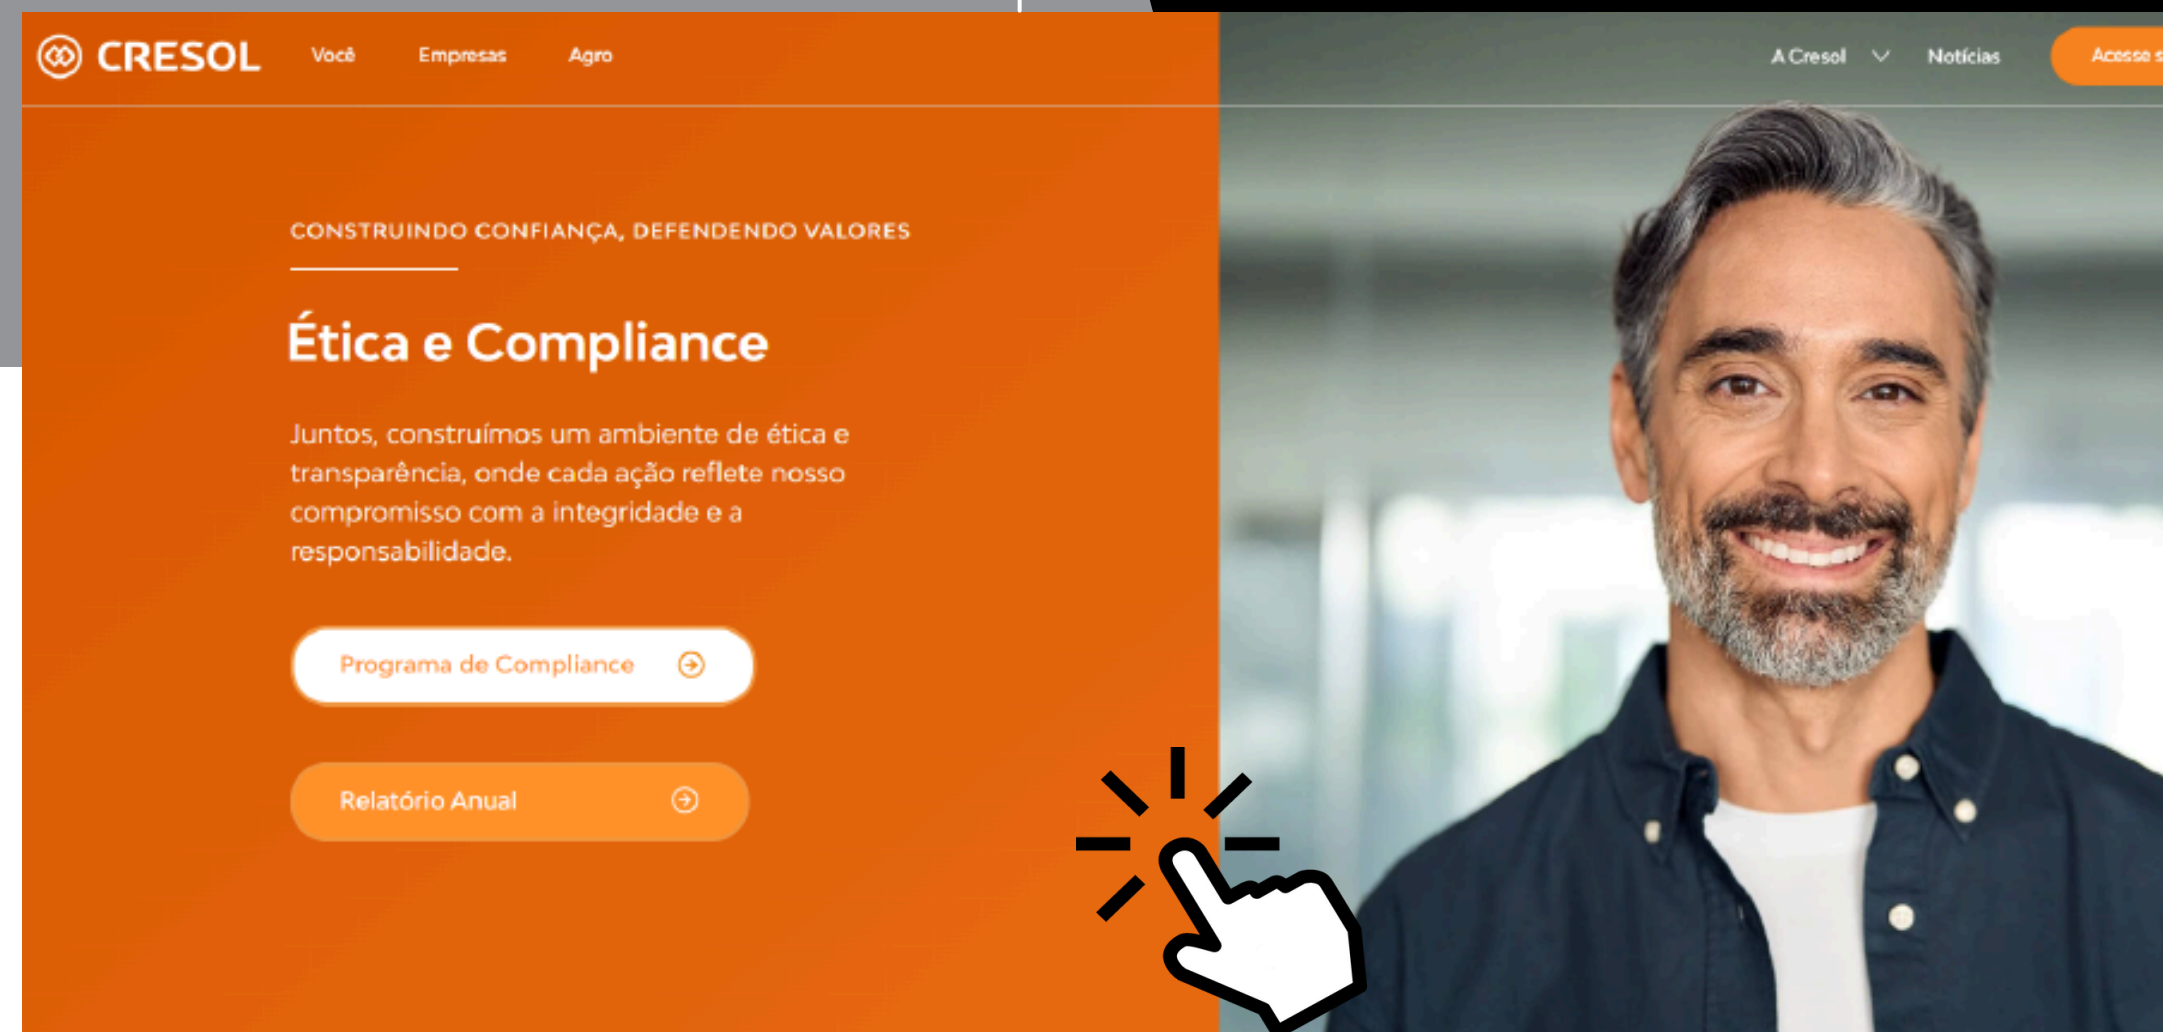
CRESOL Você Empresas Agro

A Cresol Notícias Acesse s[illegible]

CONSTRUINDO CONFIANÇA, DEFENDENDO VALORES

Ética e Compliance

Juntos, construímos um ambiente de ética e transparência, onde cada ação reflete nosso compromisso com a integridade e a responsabilidade.

Programa de Compliance

Relatório Anual